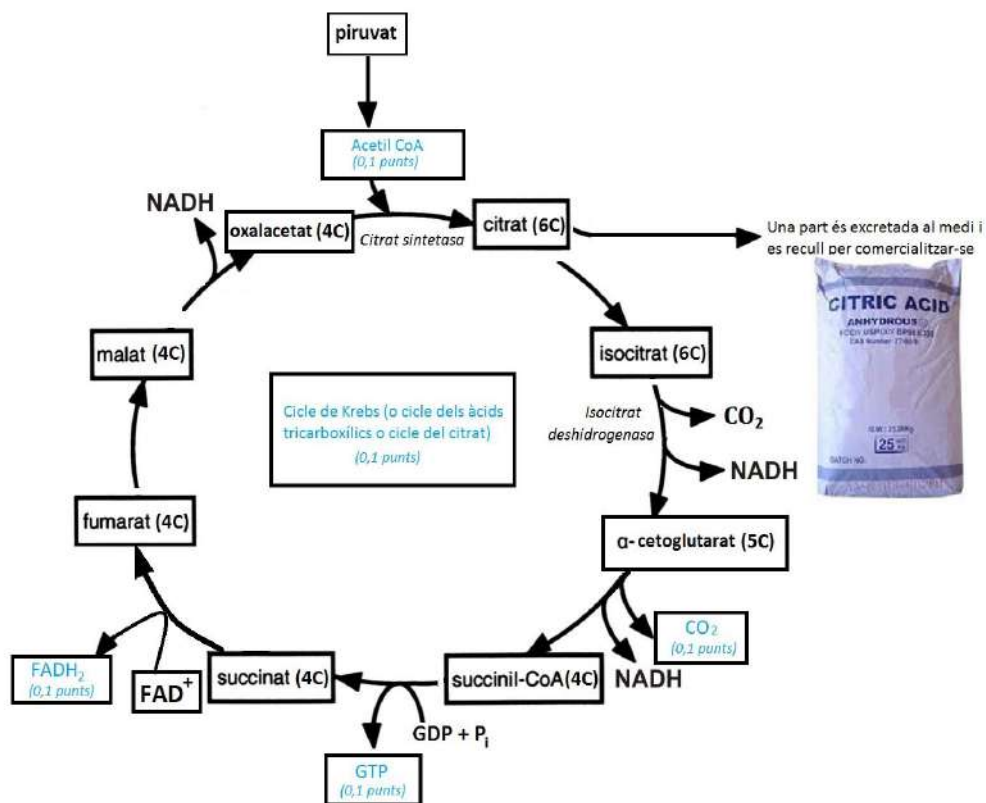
piruvat

Acetil CoA
(0,1 punts)

NADH

oxalacetat (4C)

Citrat sintetasa

citrat (6C)

Una part és excretada al medi i es recull per comercialitzar-se

CITRIC ACID
ANHYDROUS
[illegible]
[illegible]
25
BATCH NO.

malat (4C)

isocitrat (6C)

Cicle de Krebs (o cicle dels àcids tricarboxílics o cicle del citrat)
(0,1 punts)

Isocitrat deshidrogenasa

$CO_2$

NADH

fumarat (4C)

α- cetoglutarat (5C)

$CO_2$
(0,1 punts)

$FADH_2$
(0,1 punts)

$FAD^+$

succinat (4C)

succinil-CoA(4C)

NADH

GDP + $P_i$

GTP
(0,1 punts)